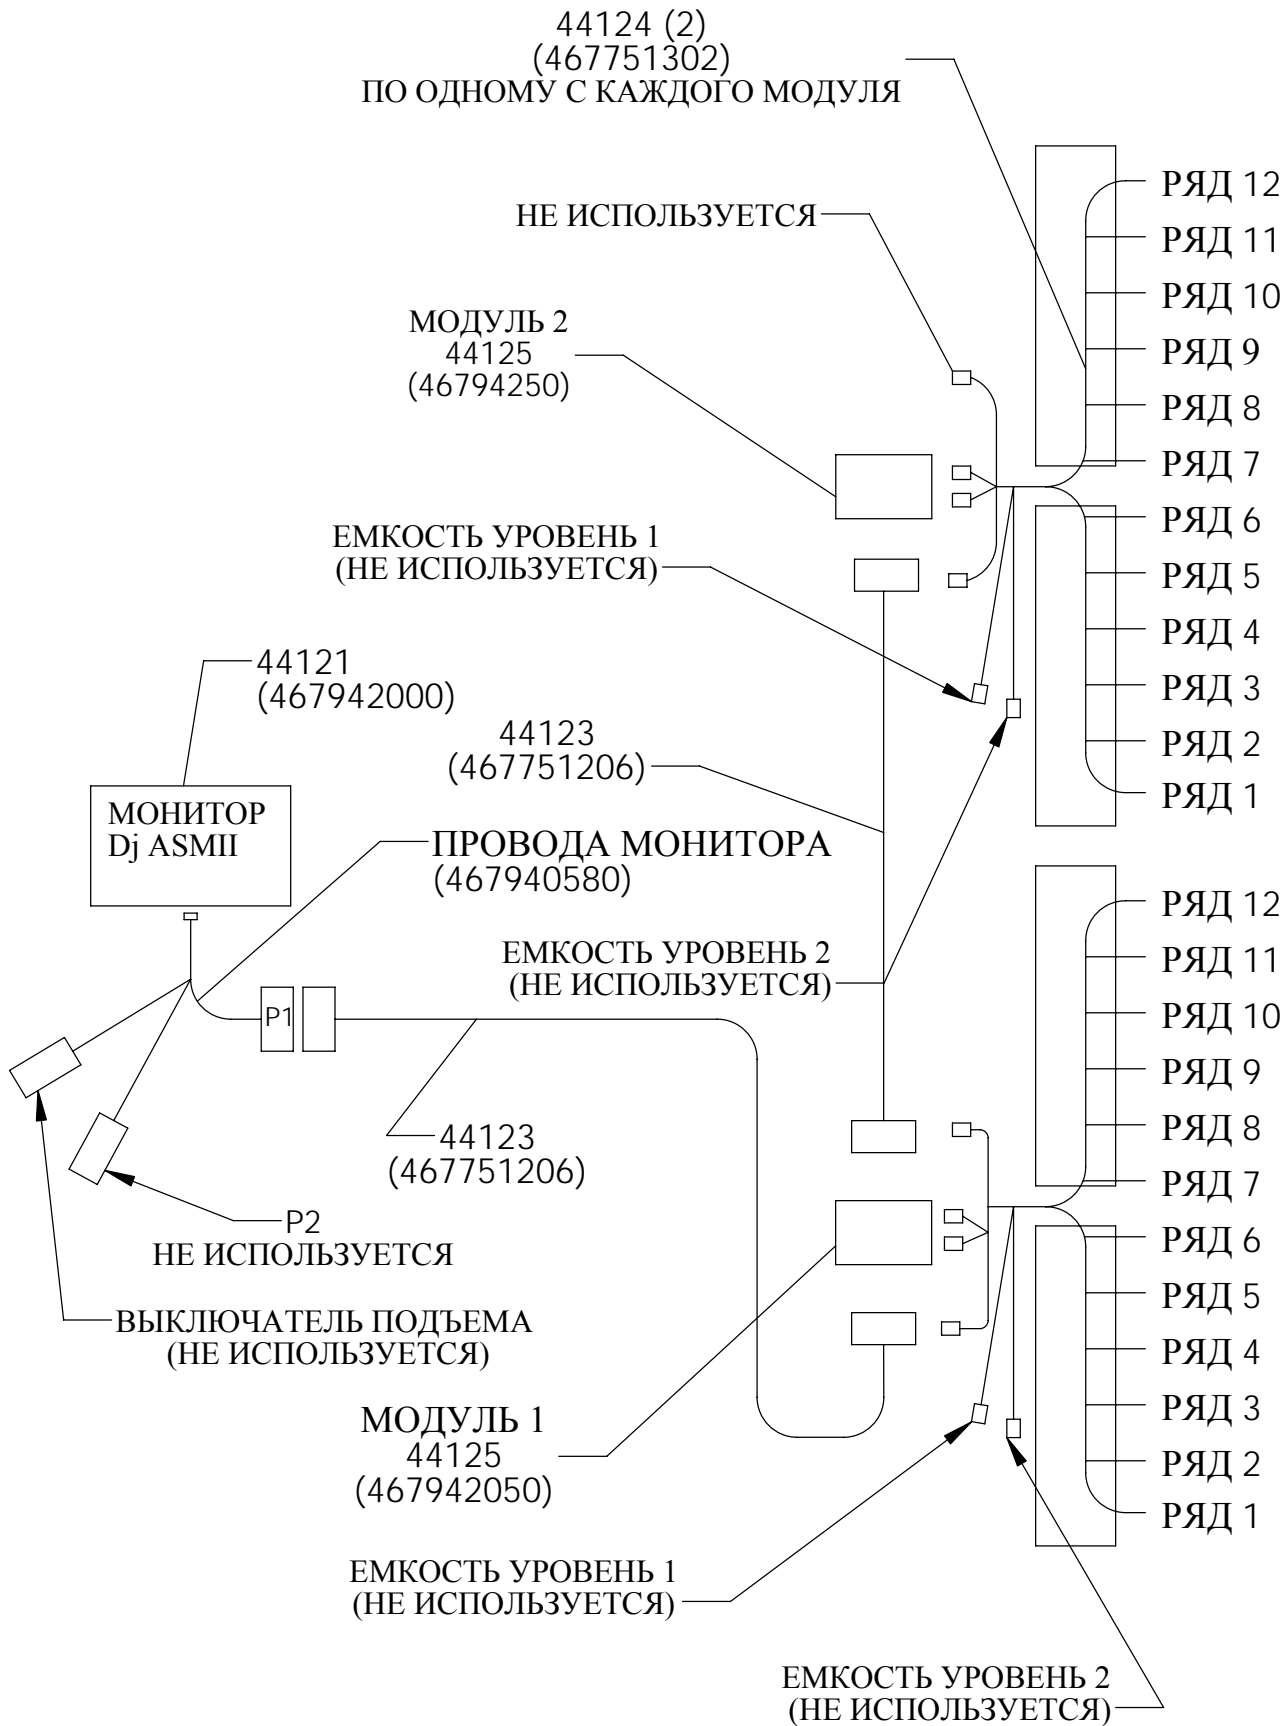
44124 (2)
(467751302)
ПО ОДНОМУ С КАЖДОГО МОДУЛЯ

НЕ ИСПОЛЬЗУЕТСЯ

МОДУЛЬ 2
44125
(46794250)

РЯД 12
РЯД 11
РЯД 10
РЯД 9
РЯД 8
РЯД 7
РЯД 6
РЯД 5
РЯД 4
РЯД 3
РЯД 2
РЯД 1

ЕМКОСТЬ УРОВЕНЬ 1
(НЕ ИСПОЛЬЗУЕТСЯ)

44121
(467942000)

44123
(467751206)

МОНИТОР
Dj ASMII

ПРОВОДА МОНИТОРА
(467940580)

ЕМКОСТЬ УРОВЕНЬ 2
(НЕ ИСПОЛЬЗУЕТСЯ)

P1

44123
(467751206)

P2
НЕ ИСПОЛЬЗУЕТСЯ

ВЫКЛЮЧАТЕЛЬ ПОДЪЕМА
(НЕ ИСПОЛЬЗУЕТСЯ)

РЯД 12
РЯД 11
РЯД 10
РЯД 9
РЯД 8
РЯД 7
РЯД 6
РЯД 5
РЯД 4
РЯД 3
РЯД 2
РЯД 1

МОДУЛЬ 1
44125
(467942050)

ЕМКОСТЬ УРОВЕНЬ 1
(НЕ ИСПОЛЬЗУЕТСЯ)

ЕМКОСТЬ УРОВЕНЬ 2
(НЕ ИСПОЛЬЗУЕТСЯ)